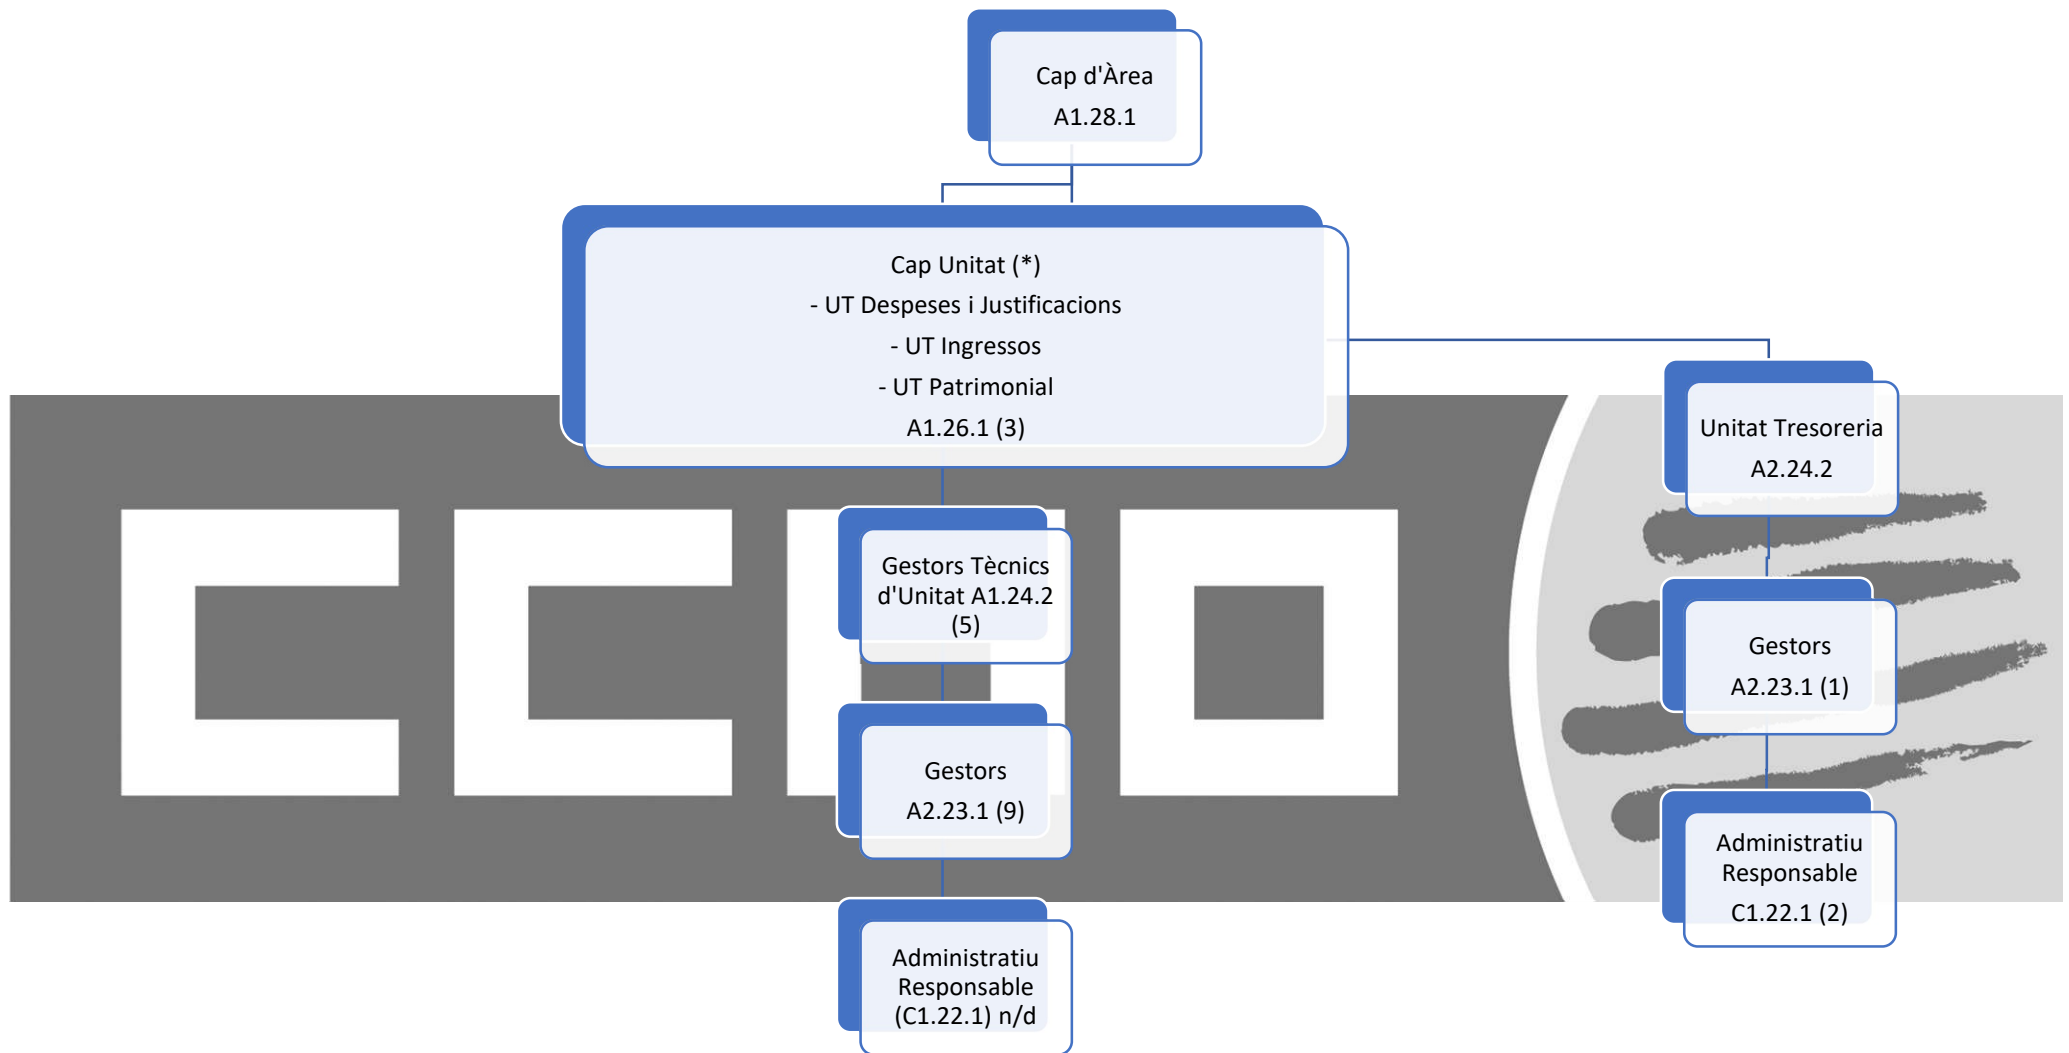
Cap d'Àrea
A1.28.1

Cap Unitat (*)
- UT Despeses i Justificacions
- UT Ingressos
- UT Patrimonial
A1.26.1 (3)

Unitat Tresoreria
A2.24.2

Gestors Tècnics d'Unitat A1.24.2 (5)

Gestors
A2.23.1 (1)

Gestors
A2.23.1 (9)

Administratiu Responsable
C1.22.1 (2)

Administratiu Responsable
(C1.22.1) n/d